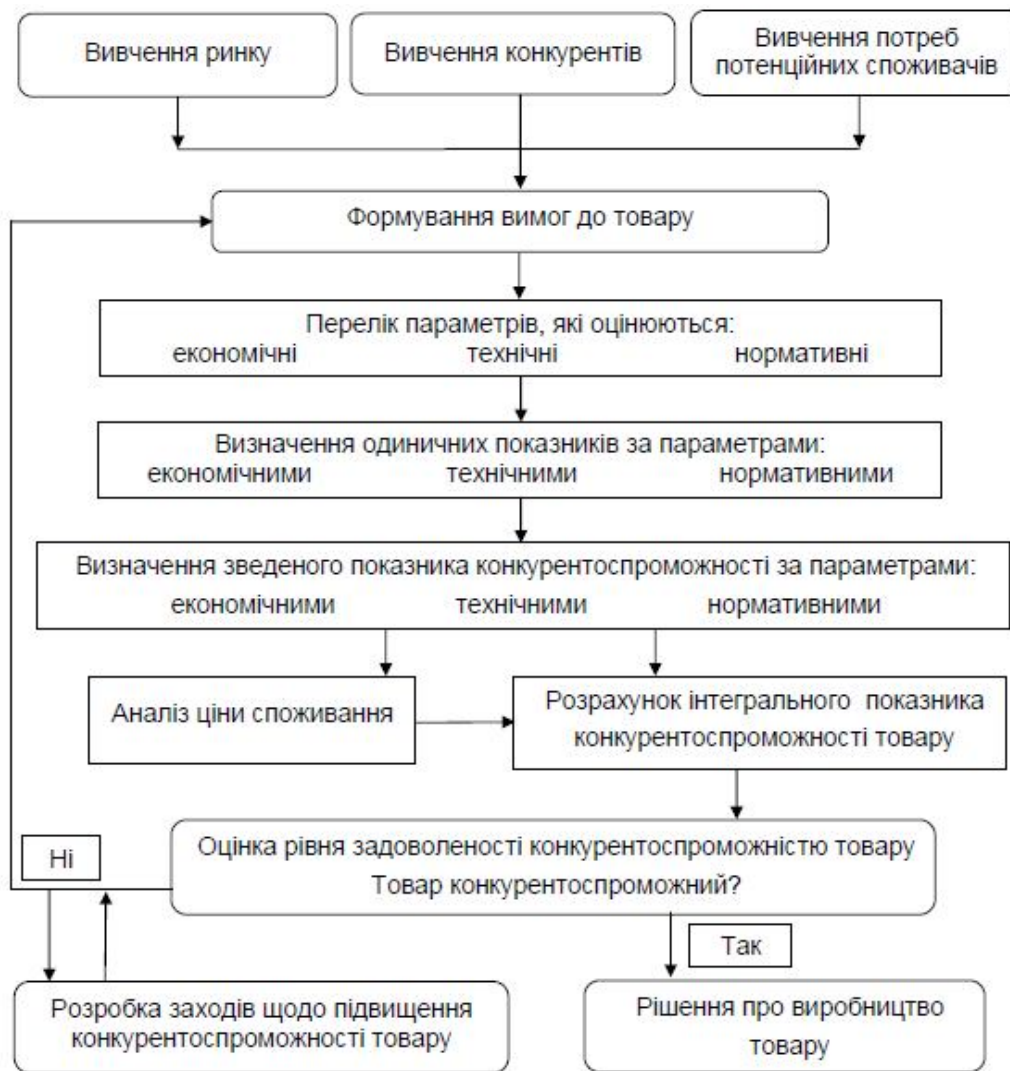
Вивчення ринку

Вивчення конкурентів

Вивчення потреб потенційних споживачів

Формування вимог до товару

Перелік параметрів, які оцінюються:
економічні технічні нормативні

Визначення одиничних показників за параметрами:
економічними технічними нормативними

Визначення зведеного показника конкурентоспроможності за параметрами:
економічними технічними нормативними

Аналіз ціни споживання

Розрахунок інтегрального показника конкурентоспроможності товару

Ні

Оцінка рівня задоволеності конкурентоспроможністю товару
Товар конкурентоспроможний?

Так

Розробка заходів щодо підвищення конкурентоспроможності товару

Рішення про виробництво товару